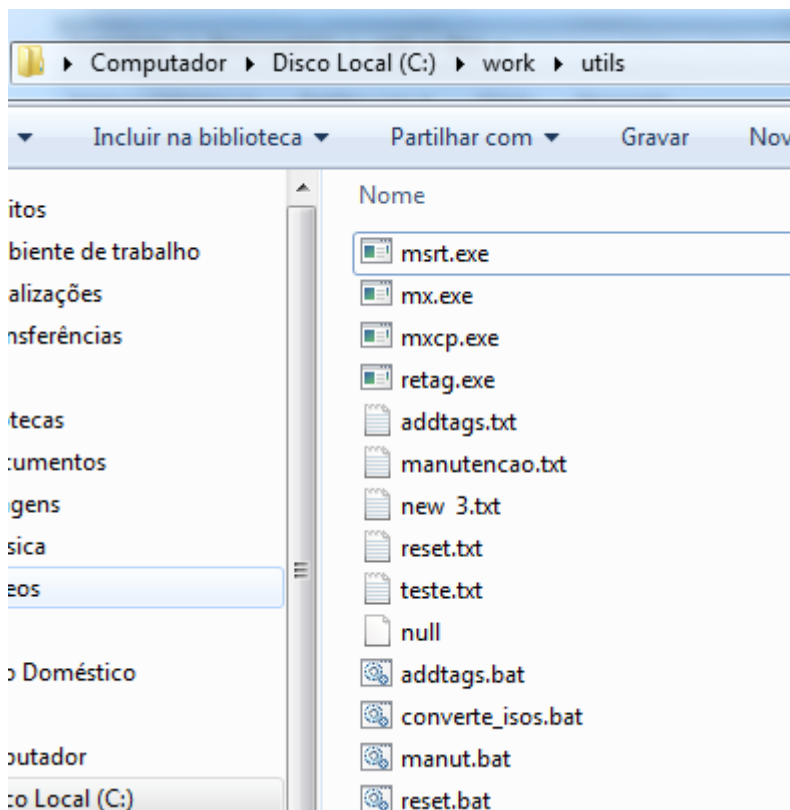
▸ Computador ▸ Disco Local (C:) ▸ work ▸ utils

▾ Incluir na biblioteca ▾ Partilhar com ▾ Gravar Nov

itos
biente de trabalho
alizações
nsferências

tecas
cumentos
gens
sica
eos

Doméstico

outador
co Local (C:)

Nome
msrt.exe
mx.exe
mxcp.exe
retag.exe
addtags.txt
manutencao.txt
new 3.txt
reset.txt
teste.txt
null
addtags.bat
converte_isos.bat
manut.bat
reset.bat